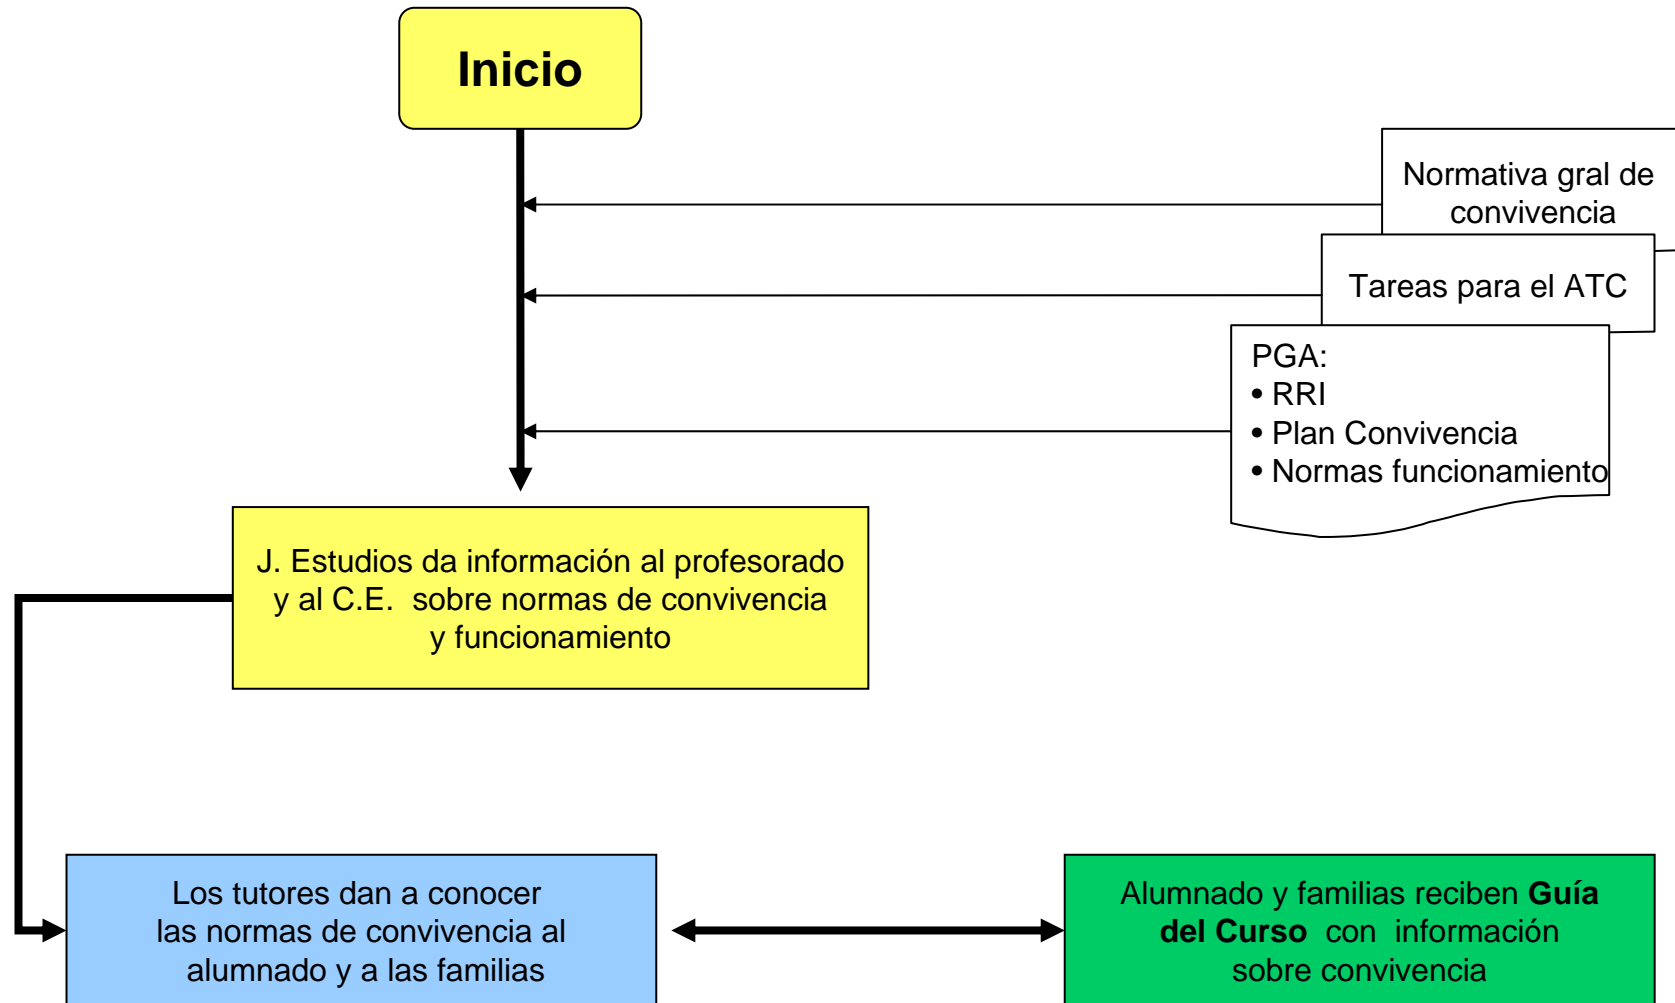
Inicio

Normativa gral de convivencia

Tareas para el ATC

PGA:
• RRI
• Plan Convivencia
• Normas funcionamiento

J. Estudios da información al profesorado y al C.E. sobre normas de convivencia y funcionamiento

Los tutores dan a conocer las normas de convivencia al alumnado y a las familias

Alumnado y familias reciben **Guía del Curso** con información sobre convivencia